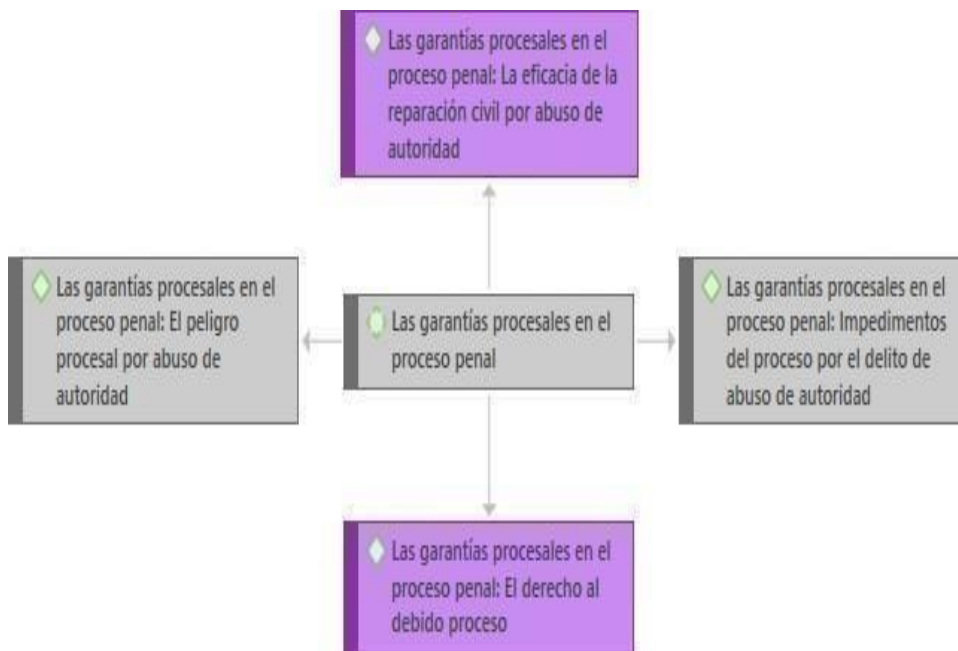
Las garantías procesales en el proceso penal: La eficacia de la reparación civil por abuso de autoridad

Las garantías procesales en el proceso penal: El peligro procesal por abuso de autoridad

Las garantías procesales en el proceso penal

Las garantías procesales en el proceso penal: Impedimentos del proceso por el delito de abuso de autoridad

Las garantías procesales en el proceso penal: El derecho al debido proceso